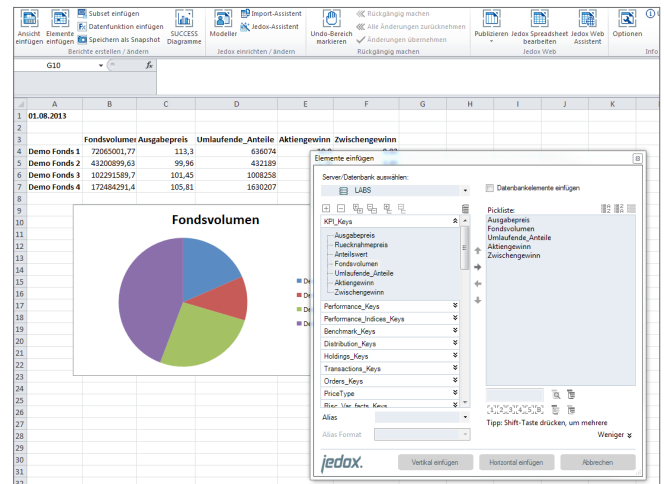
Ansicht einfügen | Elemente einfügen | Subset einfügen | Datenfunktion einfügen | Speichern als Snapshot | SUCCESS Diagramme | Modeller | Import-Assistent | Jedox-Assistent | Undo-Bereich markieren | Rückgängig machen | Alle Änderungen zurücknehmen | Änderungen übernehmen | Publizieren | Jedox Spreadsheet bearbeiten | Jedox Web Assistent | Optionen

Berichte erstellen / ändern | Jedox einrichten / ändern | Rückgängig machen | Jedox Web | Info

G10 | $f_x$

| | A | B | C | D | E | F | G | H | I | J | K |
|---|---|---|---|---|---|---|---|---|---|---|---|
| 1 | 01.08.2013 | | | | | | | | | | |
| 2 | | | | | | | | | | | |
| 3 | | Fondsvolumen | Ausgabepreis | Umlaufende_Anteile | Aktiengewinn | Zwischengewinn | | | | | |
| 4 | Demo Fonds 1 | 72065001,77 | 113,3 | 636074 | | | | | | | |
| 5 | Demo Fonds 2 | 43200899,63 | 99,96 | 432189 | | | | | | | |
| 6 | Demo Fonds 3 | 102291589,7 | 101,45 | 1008258 | | | | | | | |
| 7 | Demo Fonds 4 | 172484291,4 | 105,81 | 1630207 | | | | | | | |

Fondsvolumen

De
De
De
De

Elemente einfügen

Server/Datenbank auswählen:
LABS

Datenbankelemente einfügen

KPI_Keys
Ausgabepreis
Ruecknahmepreis
Anteilswert
Fondsvolumen
Umlaufende_Anteile
Aktiengewinn
Zwischengewinn
Performance_Keys
Performance_Indices_Keys
Benchmark_Keys
Distribution_Keys
Holdings_Keys
Transactions_Keys
Orders_Keys
PriceType
Risc_Var_facts_Keys

Pickliste:
Ausgabepreis
Fondsvolumen
Umlaufende_Anteile
Aktiengewinn
Zwischengewinn

Alias
Alias Format

Tipp: Shift-Taste drücken, um mehrere

Weniger

jedox.

Vertikal einfügen | Horizontal einfügen | Abbrechen